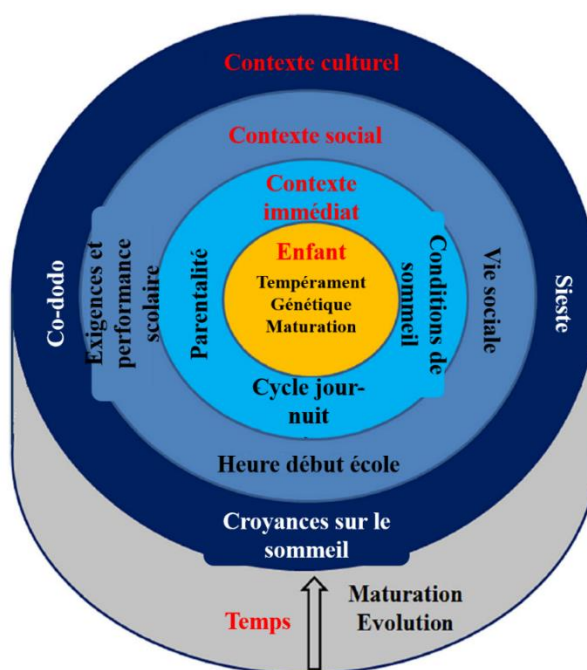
Contexte culturel

Contexte social

Contexte immédiat

Enfant

Tempérament
Génétique
Maturation

Co-dodo

Exigences et performance scolaire

Parentalité

Conditions de sommeil

Vie sociale

Sieste

Cycle jour-nuit

Heure début école

Croyances sur le sommeil

Temps

Maturation
Evolution